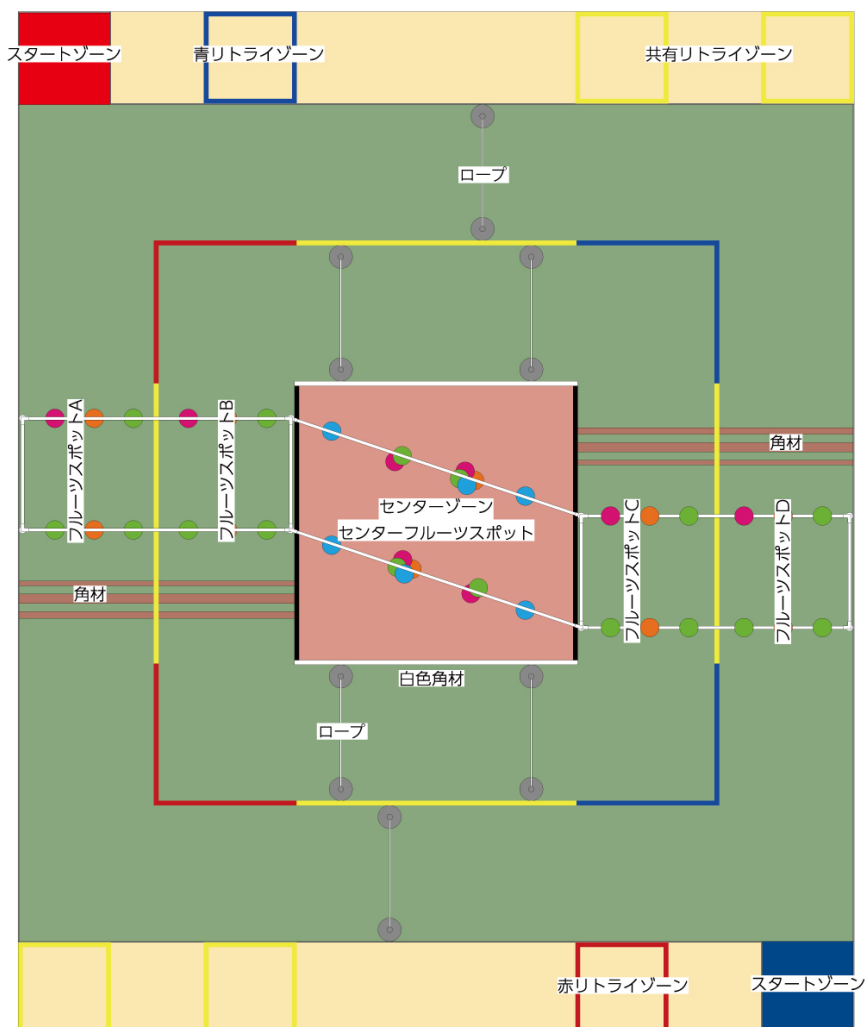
スタートゾーン
青リトライゾーン
共有リトライゾーン
ロープ
フルーツスポットA
フルーツスポットB
角材
センターゾーン
センターフルーツスポット
フルーツスポットC
フルーツスポットD
角材
白色角材
ロープ
赤リトライゾーン
スタートゾーン